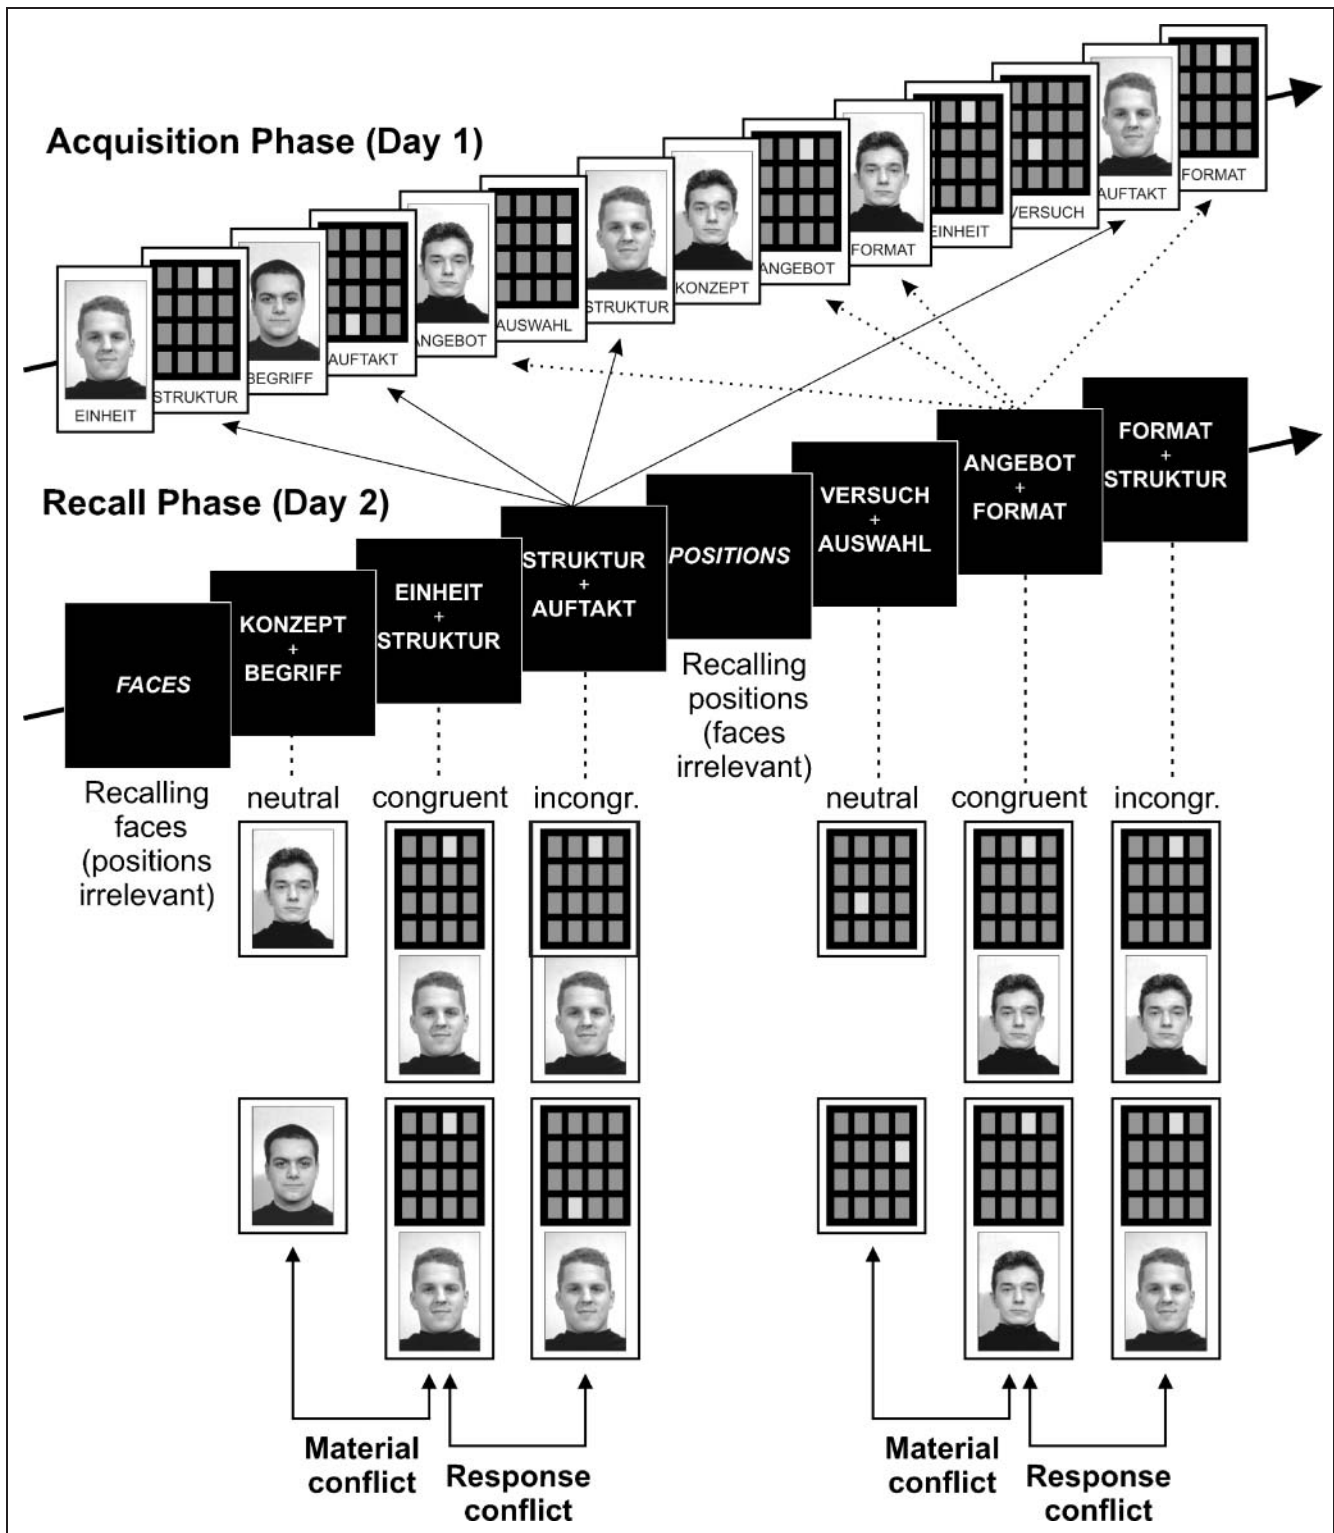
Acquisition Phase (Day 1)

EINHEIT
STRUKTUR
BEGRIFF
AUFTAKT
ANGEBOT
AUSWAHL
STRUKTUR
KONZEPT
ANGEBOT
FORMAT
EINHEIT
VERSUCH
AUFTAKT
FORMAT

Recall Phase (Day 2)

FACES

Recalling faces (positions irrelevant)

KONZEPT + BEGRIFF

EINHEIT + STRUKTUR

STRUKTUR + AUFTAKT

POSITIONS

Recalling positions (faces irrelevant)

VERSUCH + AUSWAHL

ANGEBOT + FORMAT

FORMAT + STRUKTUR

neutral
congruent
incongr.

neutral
congruent
incongr.

Material conflict
Response conflict

Material conflict
Response conflict